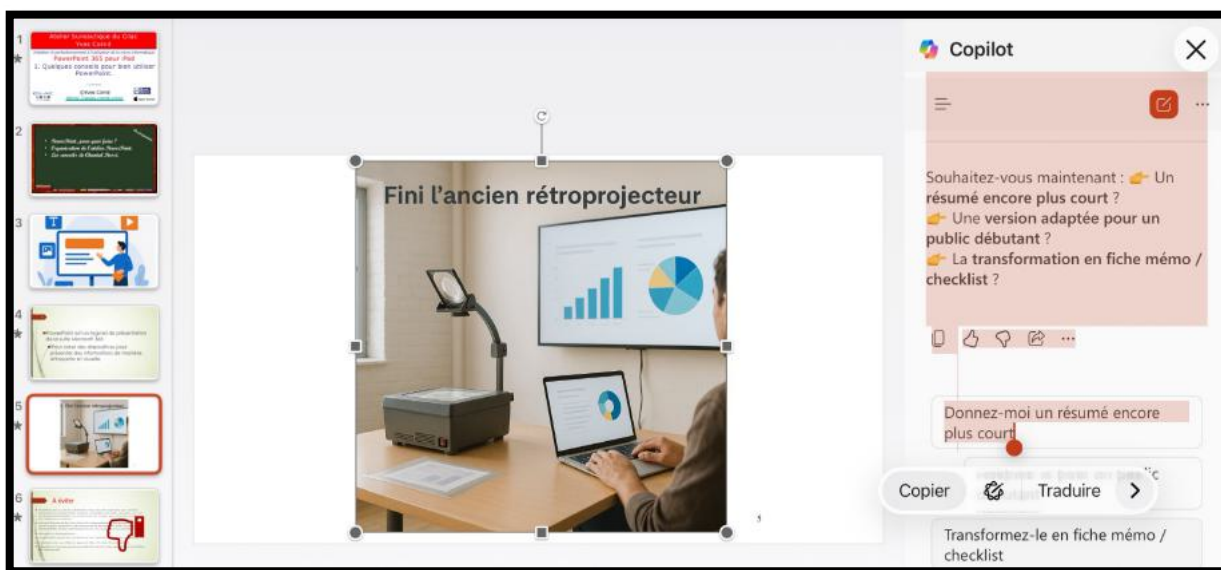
1
Atelier Numérique du Cilac Yves Corré
PowerPoint 365 pour iPad
1. Quelques conseils pour bien utiliser PowerPoint
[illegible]

2
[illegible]

3

4
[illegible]

5
Fini l'ancien rétroprojecteur

6
À éviter
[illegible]

Fini l'ancien rétroprojecteur

5

Copilot

Souhaitez-vous maintenant : 👉 Un résumé encore plus court ?
👉 Une version adaptée pour un public débutant ?
👉 La transformation en fiche mémo / checklist ?

Donnez-moi un résumé encore plus court

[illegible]

Transformez-le en fiche mémo / checklist

Copier
Traduire